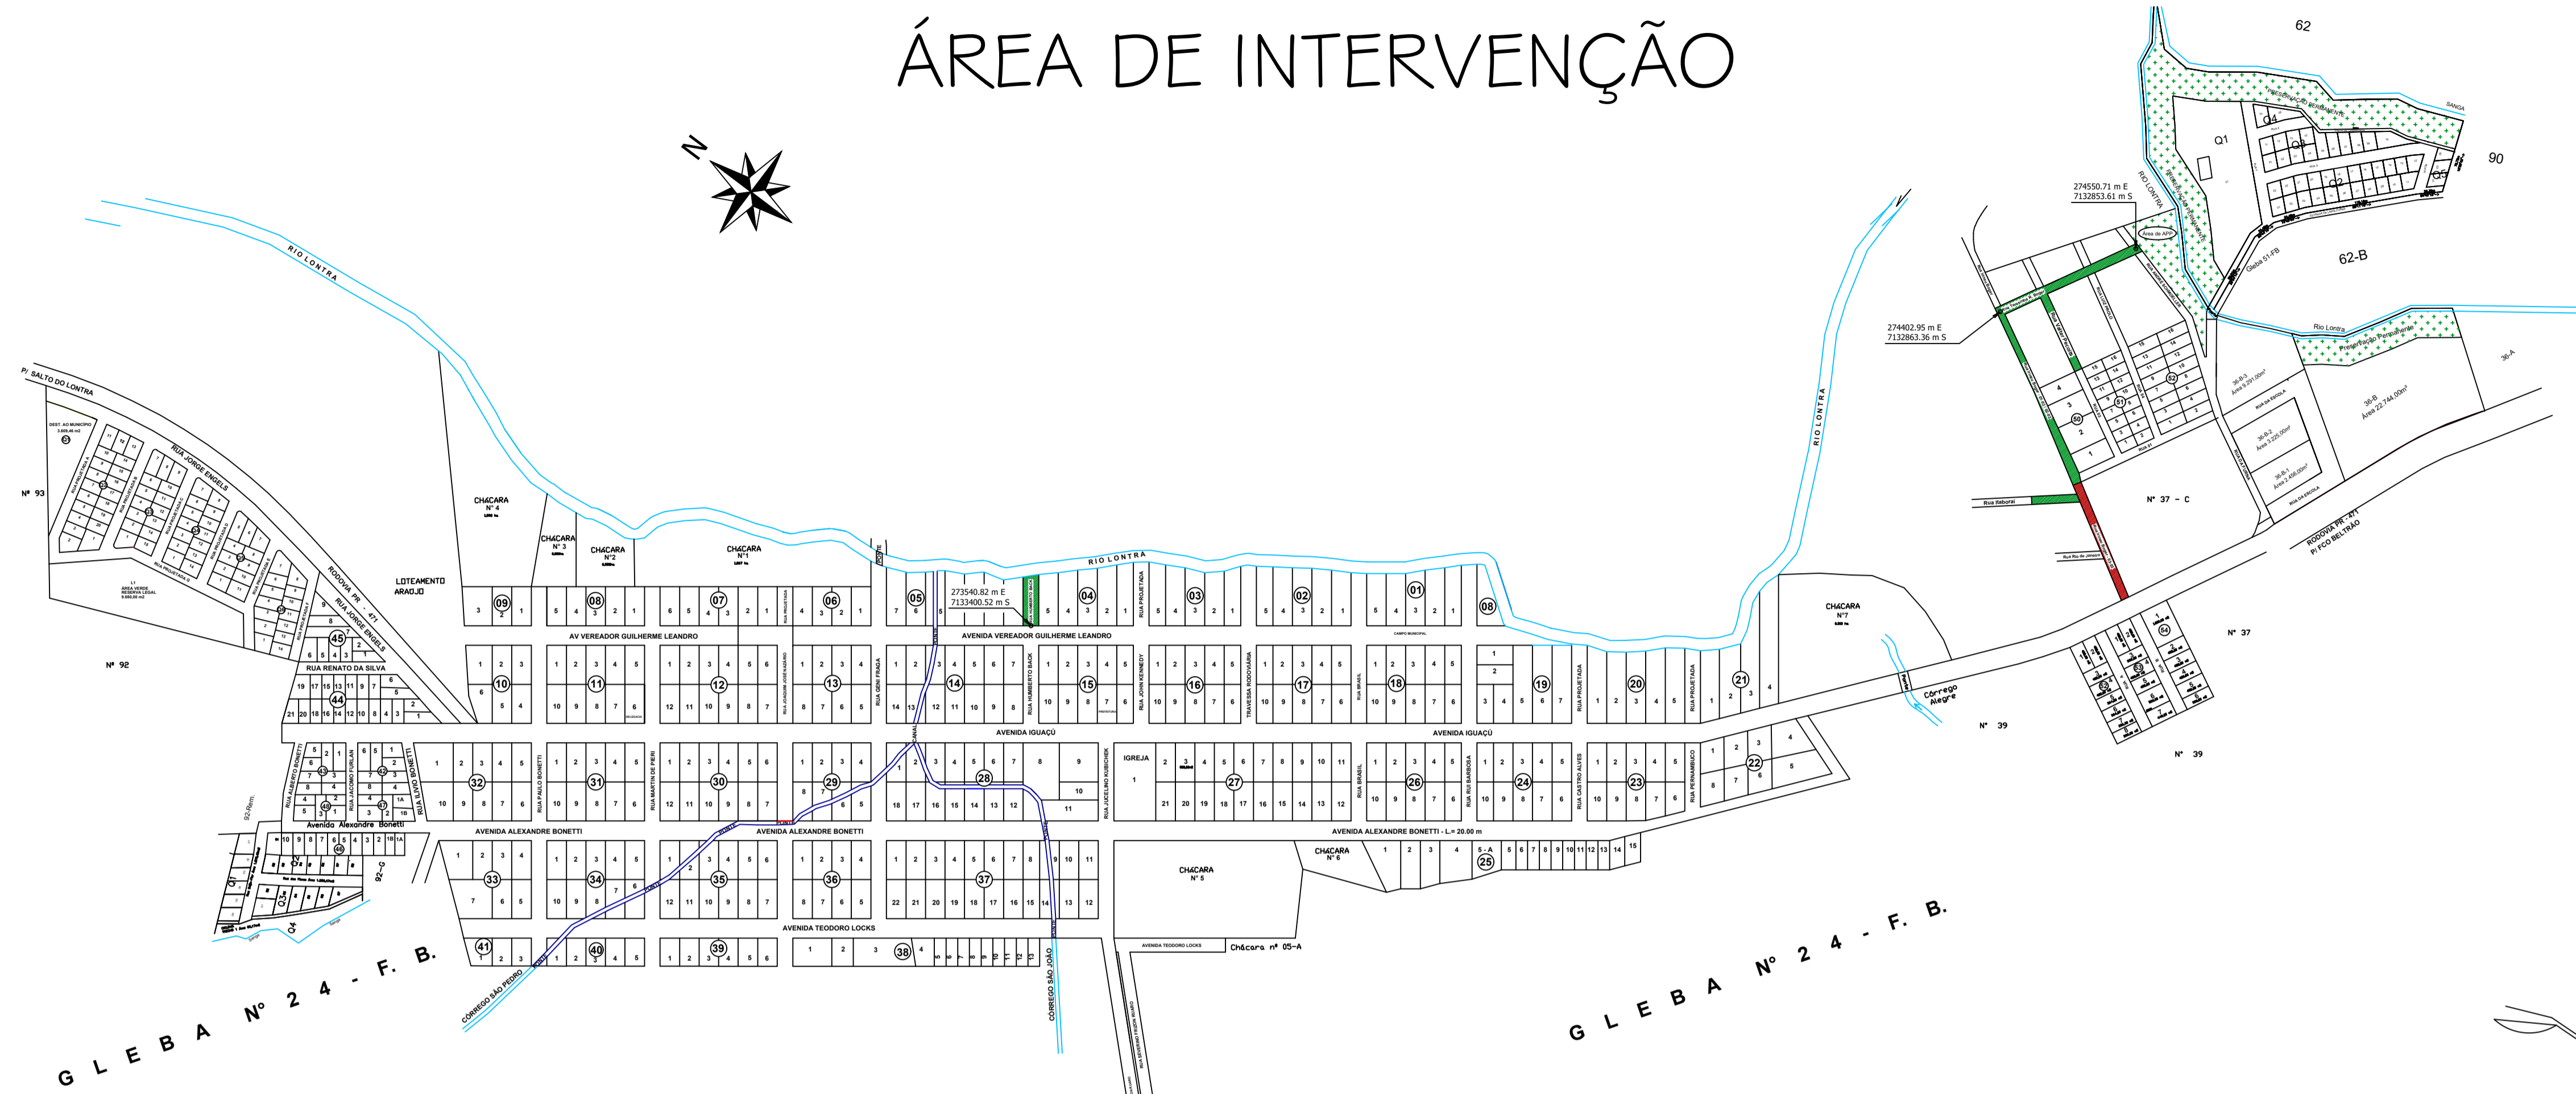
ÁREA DE INTERVENÇÃO

N

RIO LONTRA

P/ SALTO DO LONTRA

Nº 93

Nº 92

RUA JORGE ENGELS

RODOVIA PR - 471

RUA JORGE ENGELS

RUA RENATO DA SILVA

LOTEAMENTO ARAÚJO

CHÁCARA Nº 4

CHÁCARA Nº 3

CHÁCARA Nº2

CHÁCARA Nº1

RIO LONTRA

273540.82 m E
7133400.52 m S

AV VEREADOR GUILHERME LEANDRO

AVENIDA VEREADOR GUILHERME LEANDRO

AVENIDA IGUAÇÚ

AVENIDA IGUAÇÚ

Avenida Alexandre Bonetti

AVENIDA ALEXANDRE BONETTI

AVENIDA ALEXANDRE BONETTI

AVENIDA ALEXANDRE BONETTI - L.= 20.00 m

AVENIDA TEODORO LOCKS

IGREJA

CHÁCARA Nº 5

CHÁCARA Nº 6

CHÁCARA Nº7

Chácara nº 05-A

CÓRREGO SÃO PEDRO

CÓRREGO SÃO JOÃO

RIO LONTRA

Córrego Alegre

RODOVIA PR - 471
P/ FCO BELTRÃO

Nº 37 - C

Nº 37

Nº 39

Nº 39

274550.71 m E
7132853.61 m S

274402.95 m E
7132863.36 m S

62

62-B

90

Q1

Q2

Q3

Q4

Q5

Rio Lontra

RIO LONTRA

Rua Itaborai

36-B
Área 22.744,00m²

36-A

G L E B A Nº 2 4 - F. B.

G L E B A Nº 2 4 - F. B.

92-G

Q1

Q2

Q3

Q4

09 08 07 06 05 04 03 02 01 08
10 11 12 13 14 15 16 17 18 19 20 21
32 31 30 29 28 27 26 24 23 22
33 34 35 36 37 25
41 40 39 38
44 45 46 47 48 49
50 51 52 53 54